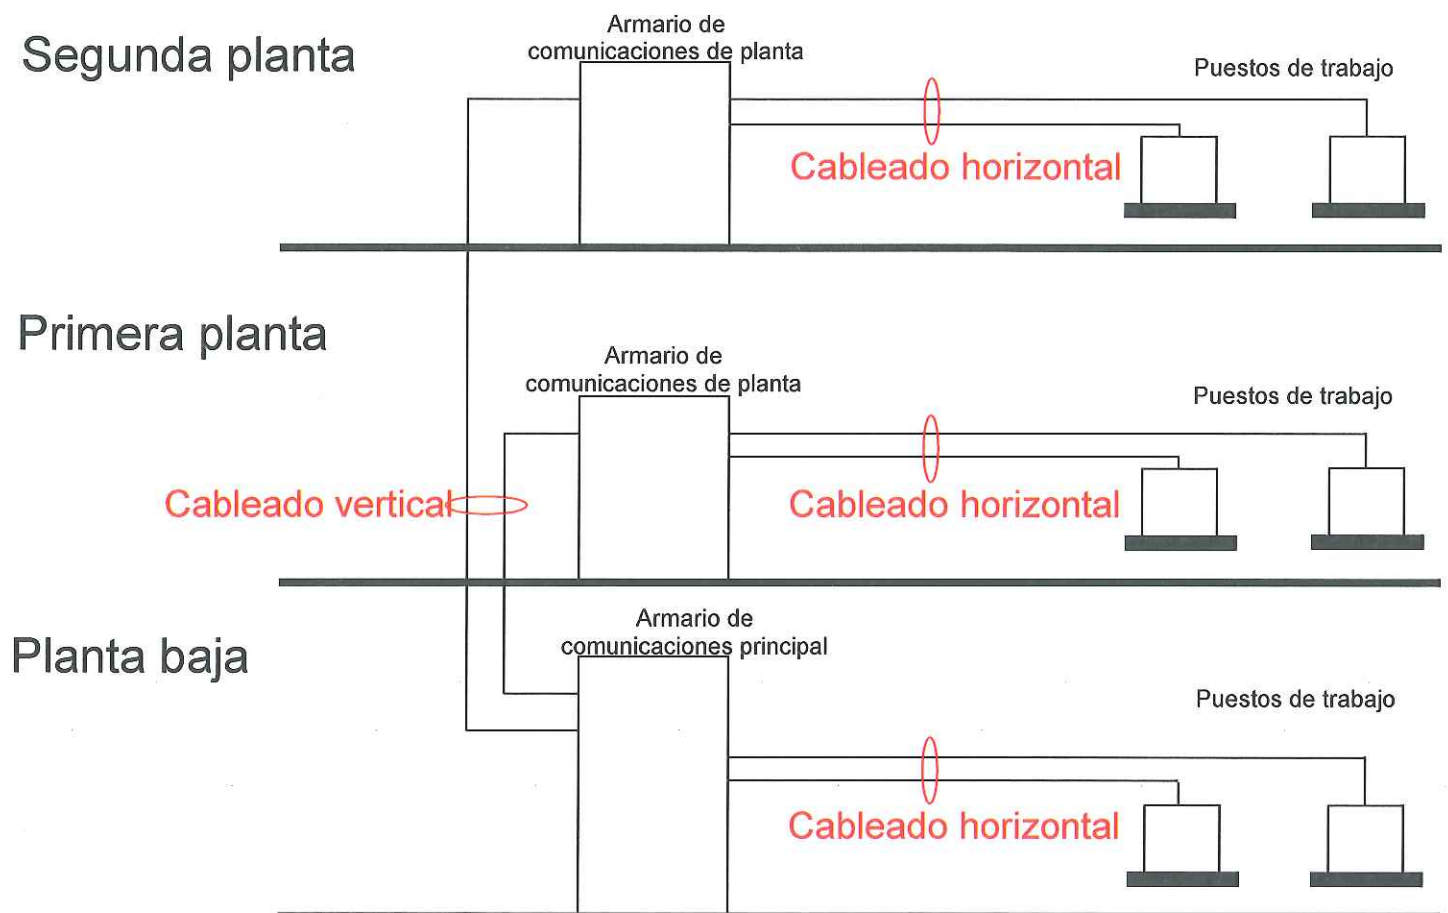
Segunda planta

Armario de comunicaciones de planta

Puestos de trabajo

Cableado horizontal

Primera planta

Armario de comunicaciones de planta

Puestos de trabajo

Cableado vertical

Cableado horizontal

Planta baja

Armario de comunicaciones principal

Puestos de trabajo

Cableado horizontal